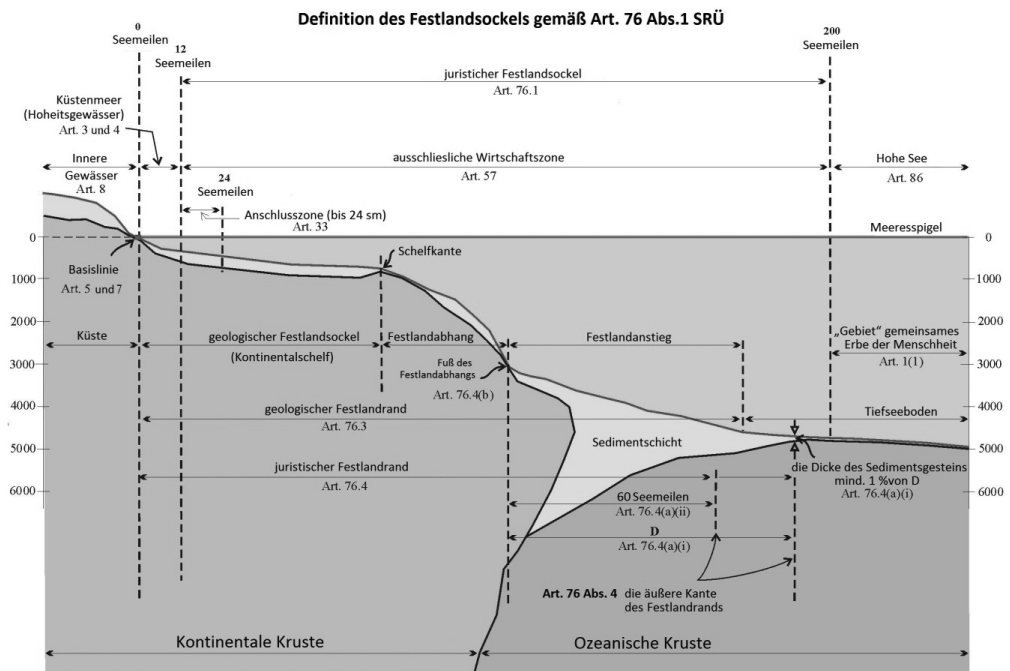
Definition des Festlandsockels gemäß Art. 76 Abs.1 SRÜ

0
Seemeilen

12
Seemeilen

200
Seemeilen

juristischer Festlandsockel
Art. 76.1

Küstenmeer
(Hoheitsgewässer)
Art. 3 und 4

Innere
Gewässer
Art. 8

ausschliessliche Wirtschaftszone
Art. 57

Hohe See
Art. 86

24
Seemeilen

Anschlusszone (bis 24 sm)
Art. 33

Meeresspigel

0

Schelfkante

Basislinie
Art. 5 und 7

1000

2000

Küste

geologischer Festlandsockel
(Kontinentalschelf)

Festlandabhang

Festlandanstieg

„Gebiet" gemeinsames
Erbe der Menschheit
Art. 1(1)

3000

Fuß des
Festlandabhangs
Art. 76.4(b)

4000

geologischer Festlandrand
Art. 76.3

Tiefseeboden

Sedimentschicht

5000

juristischer Festlandrand
Art. 76.4

die Dicke des Sedimentsgesteins
mind. 1 %von D
Art. 76.4(a)(i)

6000

60 Seemeilen
Art. 76.4(a)(ii)

D
Art. 76.4(a)(i)

Art. 76 Abs. 4 die äußere Kante
des Festlandrands

Kontinentale Kruste

Ozeanische Kruste